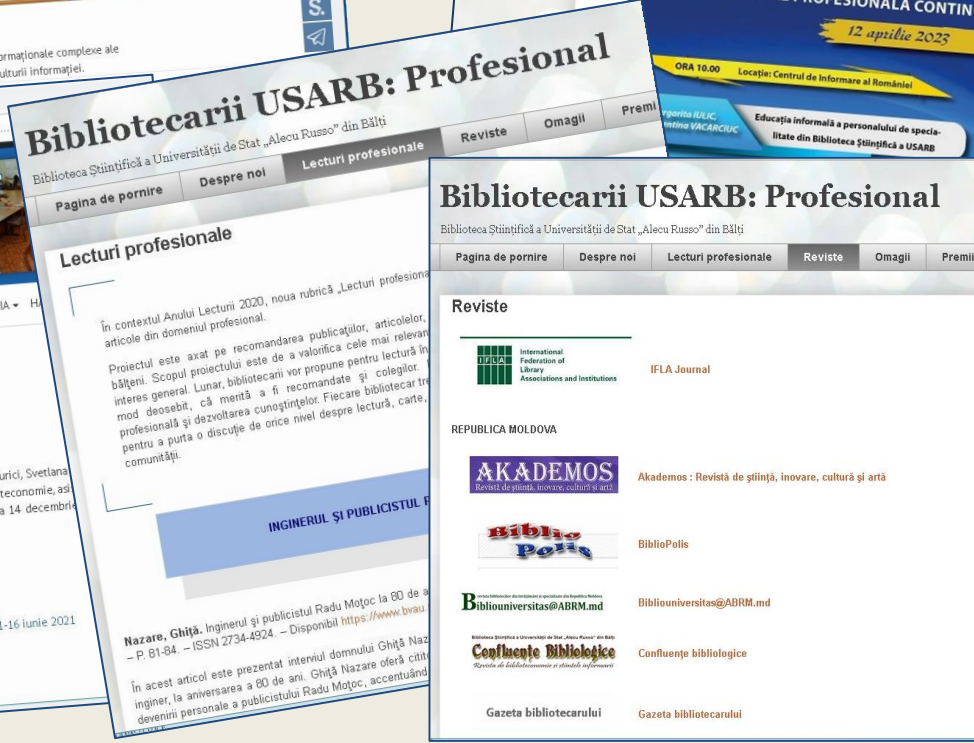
formaționale complexe ale
culturii informației.

PROFESIONALĂ CONTIN
12 aprilie 2023
ORA 10.00 Locație: Centrul de Informare al României
rgarita IULIC,
stina VACARCIUC
Educația informală a personalului de specialitate din Biblioteca Științifică a USARB

Bibliotecarii USARB: Profesional
Biblioteca Științifică a Universității de Stat „Alecu Russo" din Bălți
Pagina de pornire | Despre noi | Lecturi profesionale | Reviste | Omagii | Premi

Lecturi profesionale

În contextul Anului Lecturii 2020, noua rubrică „Lecturi profesiona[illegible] articole din domeniul profesional.

Proiectul este axat pe recomandarea publicațiilor, articolelor, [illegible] bălțeni. Scopul proiectului este de a valorifica cele mai relevan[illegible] interes general. Lunar, bibliotecarii vor propune pentru lectură în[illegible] mod deosebit, că merită a fi recomandate și colegilor. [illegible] profesională și dezvoltarea cunoștințelor. Fiecare bibliotecar tre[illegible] pentru a purta o discuție de orice nivel despre lectură, carte, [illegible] comunității.

INGINERUL ȘI PUBLICISTUL R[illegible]

Nazare, Ghiță. Inginerul și publicistul Radu Moțoc la 80 de a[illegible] – P. 81-84. – ISSN 2734-4924. – Disponibil https://www.bvau.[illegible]

În acest articol este prezentat interviul domnului Ghiță Naz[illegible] inginer, la aniversarea a 80 de ani. Ghiță Nazare oferă citit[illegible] devenirii personale a publicistului Radu Moțoc, accentuând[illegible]

IA ▾ HA
urici, Svetlana
teconomie, as
a 14 decembri
1-16 iunie 2021

Bibliotecarii USARB: Profesional
Biblioteca Științifică a Universității de Stat „Alecu Russo" din Bălți
Pagina de pornire | Despre noi | Lecturi profesionale | Reviste | Omagii | Premii

Reviste

IFLA International Federation of Library Associations and Institutions
IFLA Journal

REPUBLICA MOLDOVA

AKADEMOS Revistă de știință, inovare, cultură și artă
Akademos : Revistă de știință, inovare, cultură și artă

Biblio Polis
BiblioPolis

Biblioiuniversitas@ABRM.md
Biblioiuniversitas@ABRM.md

Biblioteca Științifică a Universității de Stat „Alecu Russo" din Bălți
Confluențe Bibliologice
Revista de biblioteconomie și științele informării
Confluențe bibliologice

Gazeta bibliotecarului
Gazeta bibliotecarului